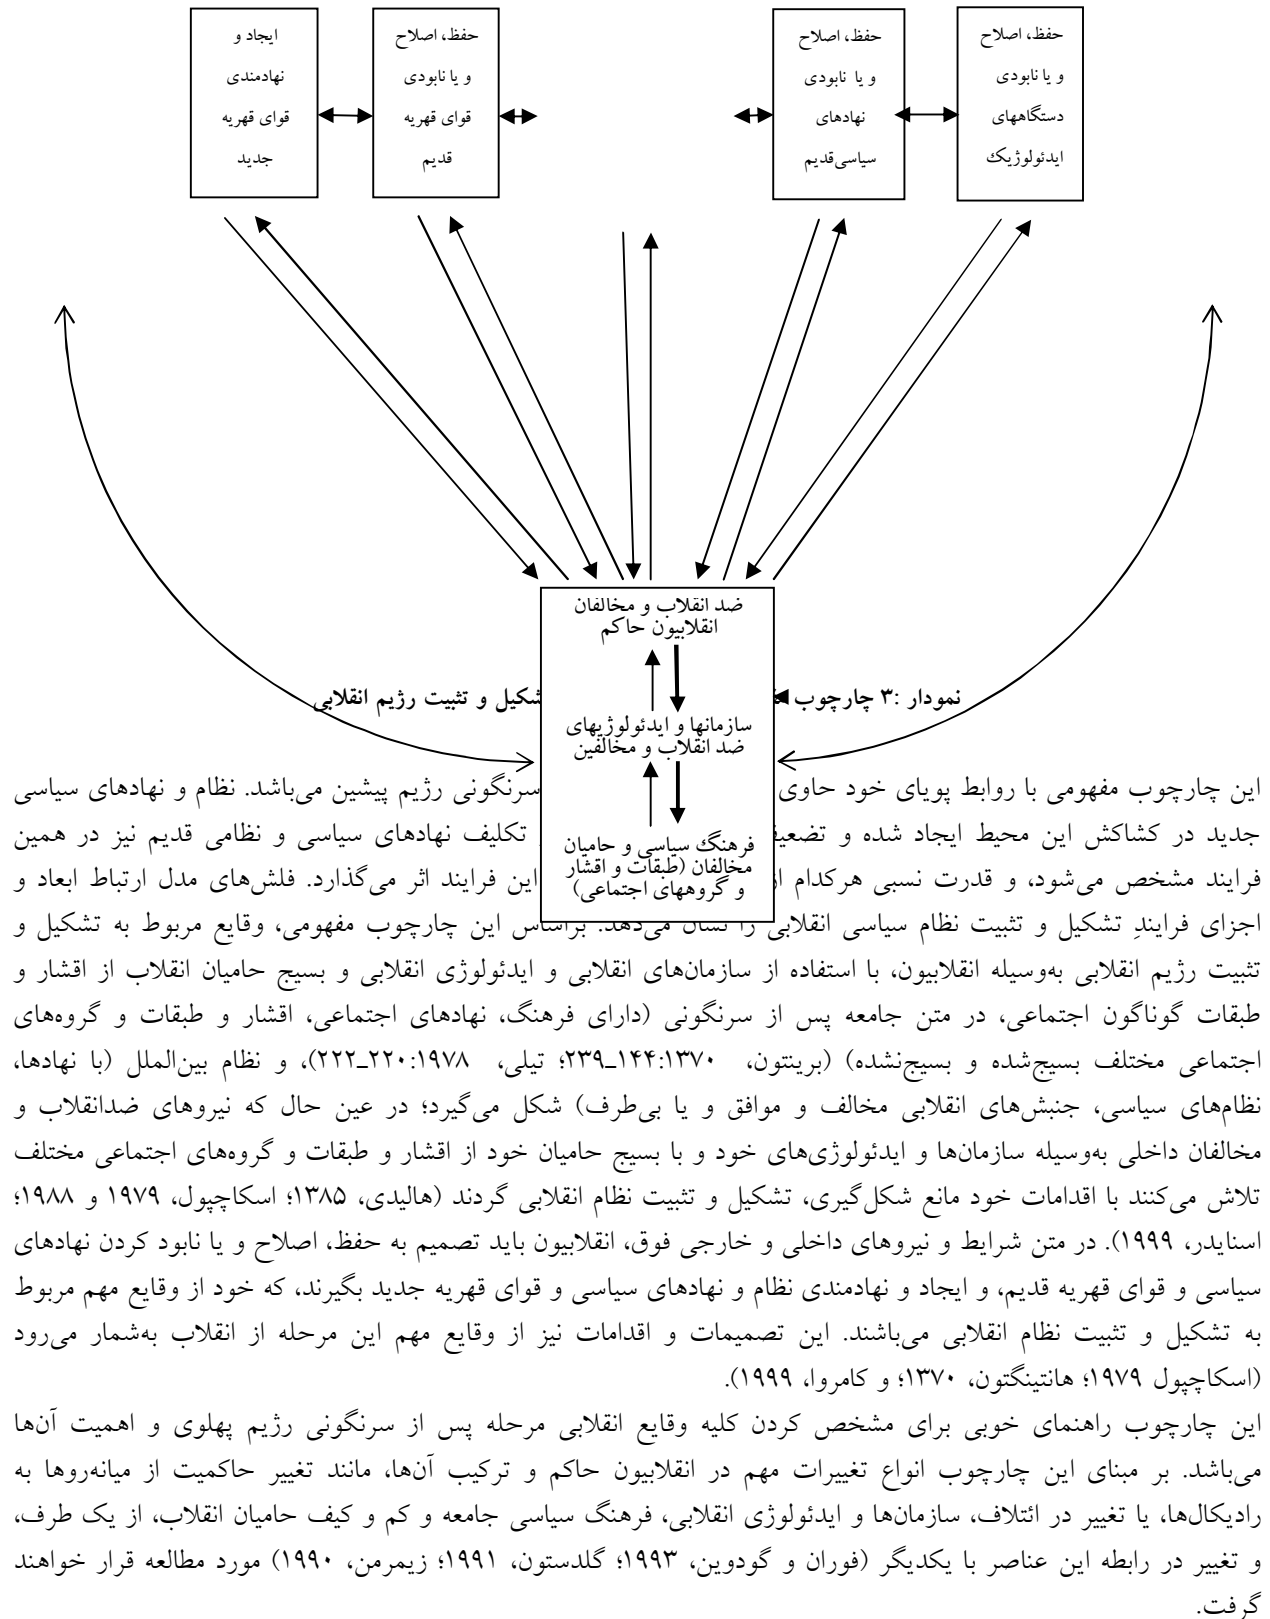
ایجاد و نهادمندی قوای قهریه جدید

حفظ، اصلاح و یا نابودی قوای قهریه قدیم

حفظ، اصلاح و یا نابودی نهادهای سیاسی‌قدیم

حفظ، اصلاح و یا نابودی دستگاههای ایدئولوژیک

ضد انقلاب و مخالفان انقلابیون حاکم

سازمانها و ایدئولوژیهای ضد انقلاب و مخالفین

فرهنگ سیاسی و حامیان مخالفان (طبقات و اقشار و گروههای اجتماعی)

نمودار :۳ چارچوب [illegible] شکیل و تثبیت رژیم انقلابی

این چارچوب مفهومی با روابط پویای خود حاوی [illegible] سرنگونی رژیم پیشین می‌باشد. نظام و نهادهای سیاسی جدید در کشاکش این محیط ایجاد شده و تضعیف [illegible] تکلیف نهادهای سیاسی و نظامی قدیم نیز در همین فرایند مشخص می‌شود، و قدرت نسبی هرکدام ا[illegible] این فرایند اثر می‌گذارد. فلش‌های مدل ارتباط ابعاد و اجزای فرایندِ تشکیل و تثبیت نظام سیاسی انقلابی را نشان می‌دهد. براساس این چارچوب مفهومی، وقایع مربوط به تشکیل و تثبیت رژیم انقلابی به‌وسیله انقلابیون، با استفاده از سازمان‌های انقلابی و ایدئولوژی انقلابی و بسیج حامیان انقلاب از اقشار و طبقات گوناگون اجتماعی، در متن جامعه پس از سرنگونی (دارای فرهنگ، نهادهای اجتماعی، اقشار و طبقات و گروه‌های اجتماعی مختلف بسیج‌شده و بسیج‌نشده) (برینتون، ۱۳۷۰:۱۴۴_۲۳۹؛ تیلی، ۱۹۷۸:۲۲۰_۲۲۲)، و نظام بین‌الملل (با نهادها، نظام‌های سیاسی، جنبش‌های انقلابی مخالف و موافق و یا بی‌طرف) شکل می‌گیرد؛ در عین حال که نیروهای ضدانقلاب و مخالفان داخلی به‌وسیله سازمان‌ها و ایدئولوژی‌های خود و با بسیج حامیان خود از اقشار و طبقات و گروه‌های اجتماعی مختلف تلاش می‌کنند با اقدامات خود مانع شکل‌گیری، تشکیل و تثبیت نظام انقلابی گردند (هالیدی، ۱۳۸۵؛ اسکاچپول، ۱۹۷۹ و ۱۹۸۸؛ اسنایدر، ۱۹۹۹). در متن شرایط و نیروهای داخلی و خارجی فوق، انقلابیون باید تصمیم به حفظ، اصلاح و یا نابود کردن نهادهای سیاسی و قوای قهریه قدیم، و ایجاد و نهادمندی نظام و نهادهای سیاسی و قوای قهریه جدید بگیرند، که خود از وقایع مهم مربوط به تشکیل و تثبیت نظام انقلابی می‌باشند. این تصمیمات و اقدامات نیز از وقایع مهم این مرحله از انقلاب به‌شمار می‌رود (اسکاچپول ۱۹۷۹؛ هانتینگتون، ۱۳۷۰؛ و کامروا، ۱۹۹۹).

این چارچوب راهنمای خوبی برای مشخص کردن کلیه وقایع انقلابی مرحله پس از سرنگونی رژیم پهلوی و اهمیت آنها می‌باشد. بر مبنای این چارچوب انواع تغییرات مهم در انقلابیون حاکم و ترکیب آنها، مانند تغییر حاکمیت از میانه‌روها به رادیکال‌ها، یا تغییر در ائتلاف، سازمان‌ها و ایدئولوژی انقلابی، فرهنگ سیاسی جامعه و کم و کیف حامیان انقلاب، از یک طرف، و تغییر در رابطه این عناصر با یکدیگر (فوران و گودوین، ۱۹۹۳؛ گلدستون، ۱۹۹۱؛ زیمرمن، ۱۹۹۰) مورد مطالعه قرار خواهند گرفت.